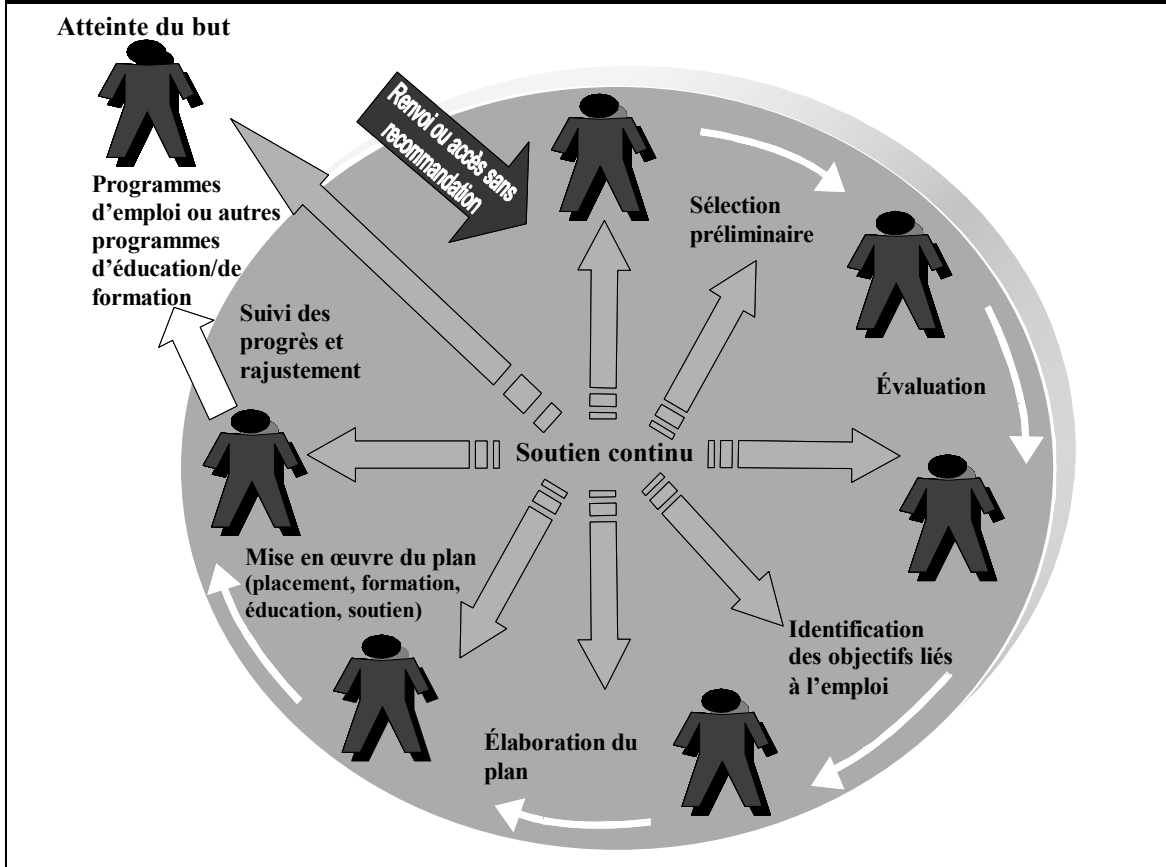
Atteinte du but

Renvoi ou accès sans recommandation

Programmes d'emploi ou autres programmes d'éducation/de formation

Sélection préliminaire

Suivi des progrès et rajustement

Évaluation

Soutien continu

Mise en œuvre du plan (placement, formation, éducation, soutien)

Identification des objectifs liés à l'emploi

Élaboration du plan